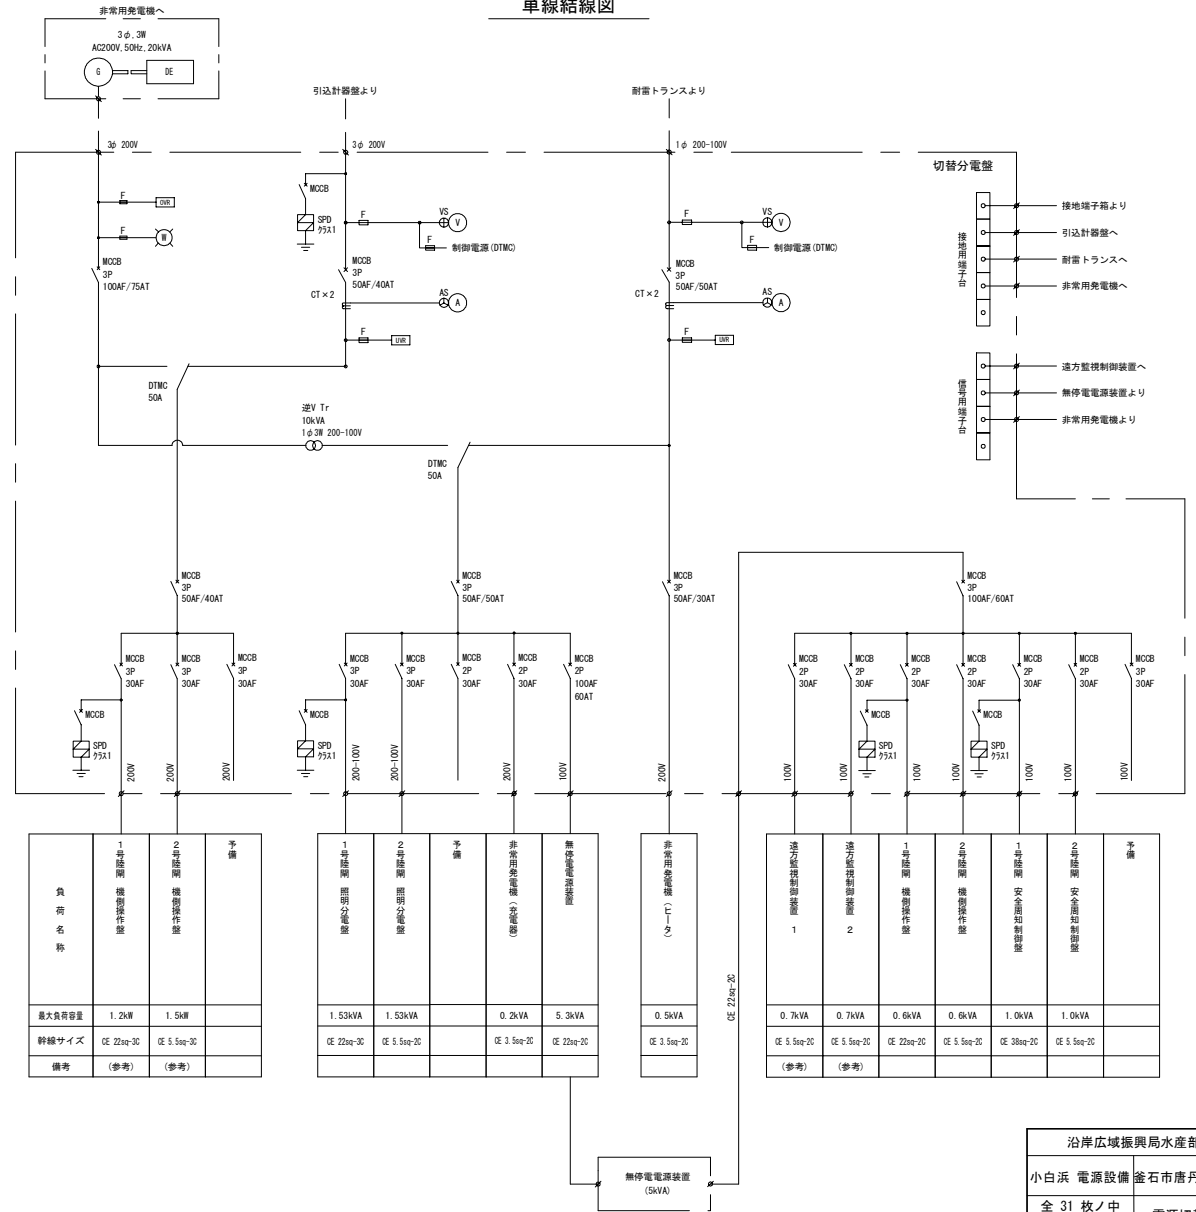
単線結線図

非常用発電機へ
3φ,3W
AC200V,50Hz,20kVA
G
DE

引込計器盤より

耐雷トランスより

3φ 200V
F
OVR
F
W
MCCB
3P
100AF/75AT

3φ 200V
MCCB
SPD
クラス1
F
VS
V
F
制御電源(DTMC)
MCCB
3P
50AF/40AT
CT×2
AS
A
F
UVR

1φ 200-100V
F
VS
V
F
制御電源(DTMC)
MCCB
3P
50AF/50AT
CT×2
AS
A
F
UVR

切替分電盤

接地用端子台
接地端子箱より
引込計器盤へ
耐雷トランスへ
非常用発電機へ

信号用端子台
遠方監視制御装置へ
無停電電源装置より
非常用発電機より

DTMC
50A

逆V Tr
10kVA
1φ3W 200-100V

DTMC
50A

MCCB
3P
50AF/40AT

MCCB
3P
50AF/50AT

MCCB
3P
50AF/30AT

MCCB
3P
100AF/60AT

MCCB 3P 30AF
MCCB 3P 30AF
MCCB 3P 30AF
MCCB
SPD
クラス1

MCCB 3P 30AF
MCCB 3P 30AF
MCCB 2P 30AF
MCCB 2P 30AF
MCCB 2P 100AF 60AT
MCCB
SPD
クラス1

MCCB 2P 30AF
MCCB 2P 30AF
MCCB 2P 30AF
MCCB 2P 30AF
MCCB 2P 30AF
MCCB 2P 30AF
MCCB 3P 30AF
MCCB
SPD
クラス1
MCCB
SPD
クラス1

200V 200V 200V
200-100V 200-100V 200V 100V
200V
100V 100V 100V 100V 100V 100V

| 負荷名称 | 1号陸閘 機側操作盤 | 2号陸閘 機側操作盤 | 予備 |
|---|---|---|---|
| 最大負荷容量 | 1.2kW | 1.5kW | |
| 幹線サイズ | CE 22sq-3C | CE 5.5sq-3C | |
| 備考 | (参考) | (参考) | |

| 1号陸閘 照明分電盤 | 2号陸閘 照明分電盤 | 予備 | 非常用発電機(充電器) | 無停電電源装置 |
|---|---|---|---|---|
| 1.53kVA | 1.53kVA | | 0.2kVA | 5.3kVA |
| CE 22sq-3C | CE 5.5sq-2C | | CE 3.5sq-2C | CE 22sq-2C |
| | | | | |

| 非常用発電機(ヒータ) |
|---|
| 0.5kVA |
| CE 3.5sq-2C |
| |

CE 22sq-2C

| 遠方監視制御装置 1 | 遠方監視制御装置 2 | 1号陸閘 機側操作盤 | 2号陸閘 機側操作盤 | 1号陸閘 安全周知制御盤 | 2号陸閘 安全周知制御盤 | 予備 |
|---|---|---|---|---|---|---|
| 0.7kVA | 0.7kVA | 0.6kVA | 0.6kVA | 1.0kVA | 1.0kVA | |
| CE 5.5sq-2C | CE 5.5sq-2C | CE 22sq-2C | CE 5.5sq-2C | CE 38sq-2C | CE 5.5sq-2C | |
| (参考) | (参考) | | | | | |

無停電電源装置
(5kVA)

沿岸広域振興局水産部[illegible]
小白浜 電源設備 釜石市唐丹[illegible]
全 31 枚ノ中
電源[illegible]